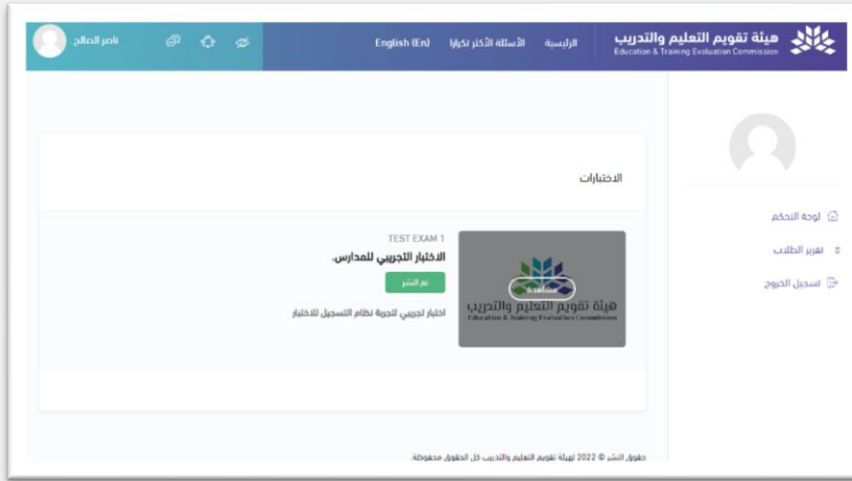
هيئة تقويم التعليم والتدريب
Education & Training Evaluation Commission

الرئيسية الأسئلة الأكثر تكرارا English (En)

ناصر الصالح

لوحة التحكم
تقرير الطلاب
تسجيل الخروج

الاختبارات

مشاهدة
هيئة تقويم التعليم والتدريب
Education & Training Evaluation Commission

TEST EXAM 1
الاختبار التجريبي للمدارس.
تم النشر
اختبار تجريبي لتجربة نظام التسجيل للاختبار

حقوق النشر © 2022 لهيئة تقويم التعليم والتدريب كل الحقوق محفوظة.